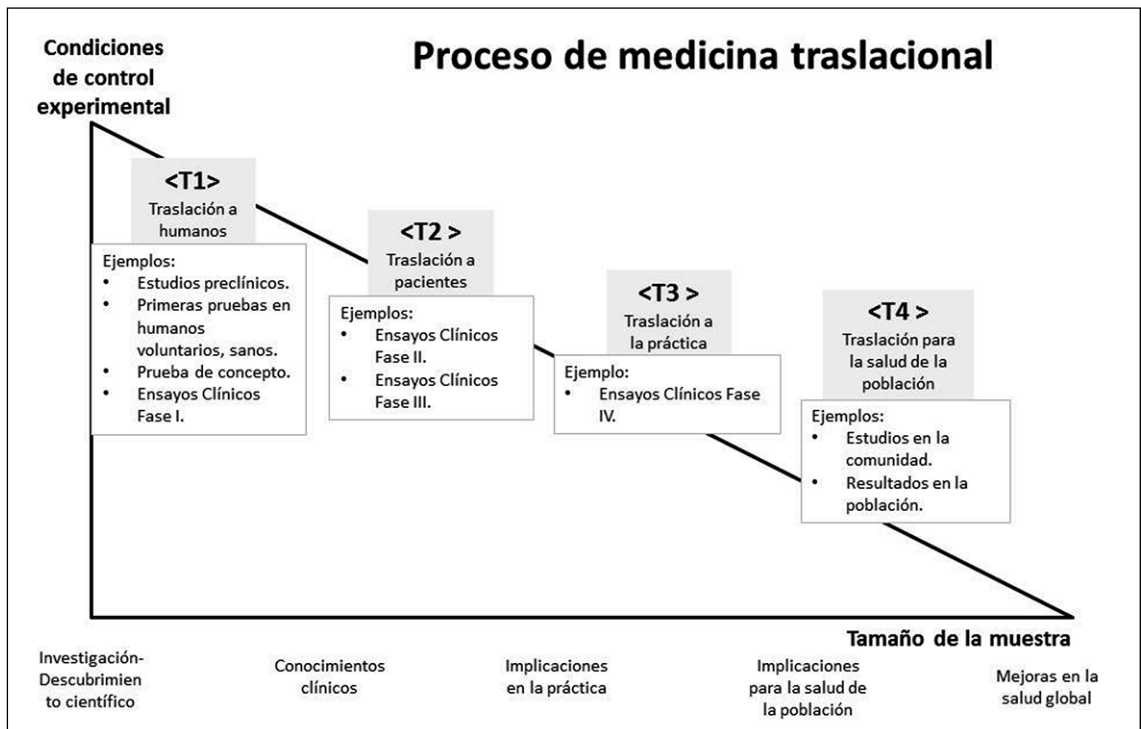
Condiciones de control experimental

Proceso de medicina traslacional

<T1>
Traslación a humanos

Ejemplos:
- Estudios preclínicos.
- Primeras pruebas en humanos voluntarios, sanos.
- Prueba de concepto.
- Ensayos Clínicos Fase I.

<T2 >
Traslación a pacientes

Ejemplos:
- Ensayos Clínicos Fase II.
- Ensayos Clínicos Fase III.

<T3 >
Traslación a la práctica

Ejemplo:
- Ensayos Clínicos Fase IV.

<T4 >
Traslación para la salud de la población

Ejemplos:
- Estudios en la comunidad.
- Resultados en la población.

Tamaño de la muestra

Investigación-Descubrimiento científico

Conocimientos clínicos

Implicaciones en la práctica

Implicaciones para la salud de la población

Mejoras en la salud global